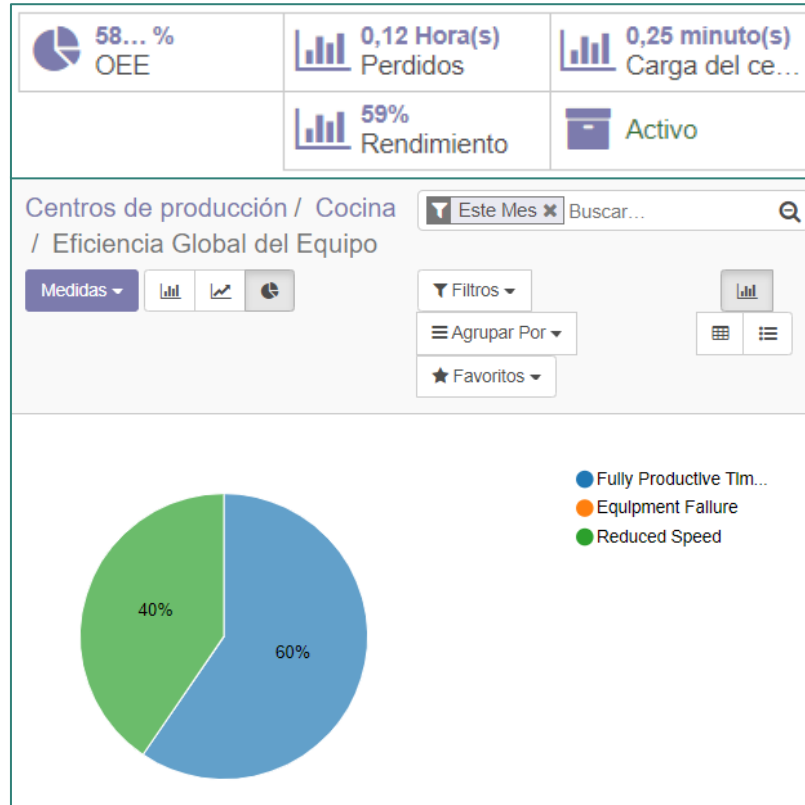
58… %
OEE

0,12 Hora(s)
Perdidos

0,25 minuto(s)
Carga del ce…

59%
Rendimiento

Activo

Centros de producción / Cocina / Eficiencia Global del Equipo

Este Mes ✖ Buscar...

Medidas

Filtros
Agrupar Por
Favoritos

Fully Productive Tim...
Equipment Failure
Reduced Speed

40%
60%